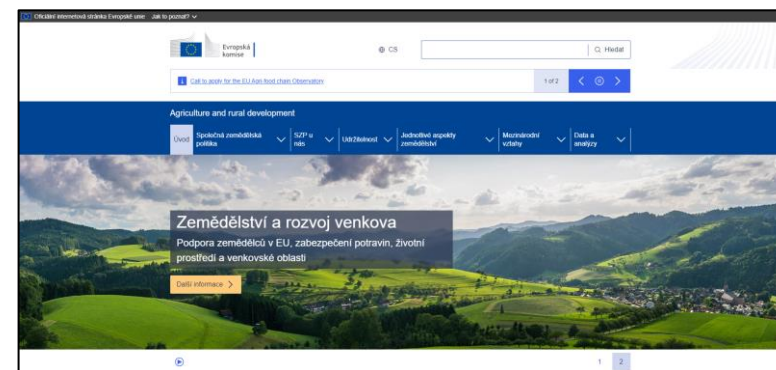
Oficiální internetová stránka Evropské unie Jak to poznat?

Evropská komise

CS

Hledat

Call to apply for the EU Agri-food chain Observatory

1 of 2

Agriculture and rural development

Úvod | Společná zemědělská politika | SZP u nás | Udržitelnost | Jednotlivé aspekty zemědělství | Mezinárodní vztahy | Data a analýzy

Zemědělství a rozvoj venkova

Podpora zemědělců v EU, zabezpečení potravin, životní prostředí a venkovské oblasti

Další informace >

1 2